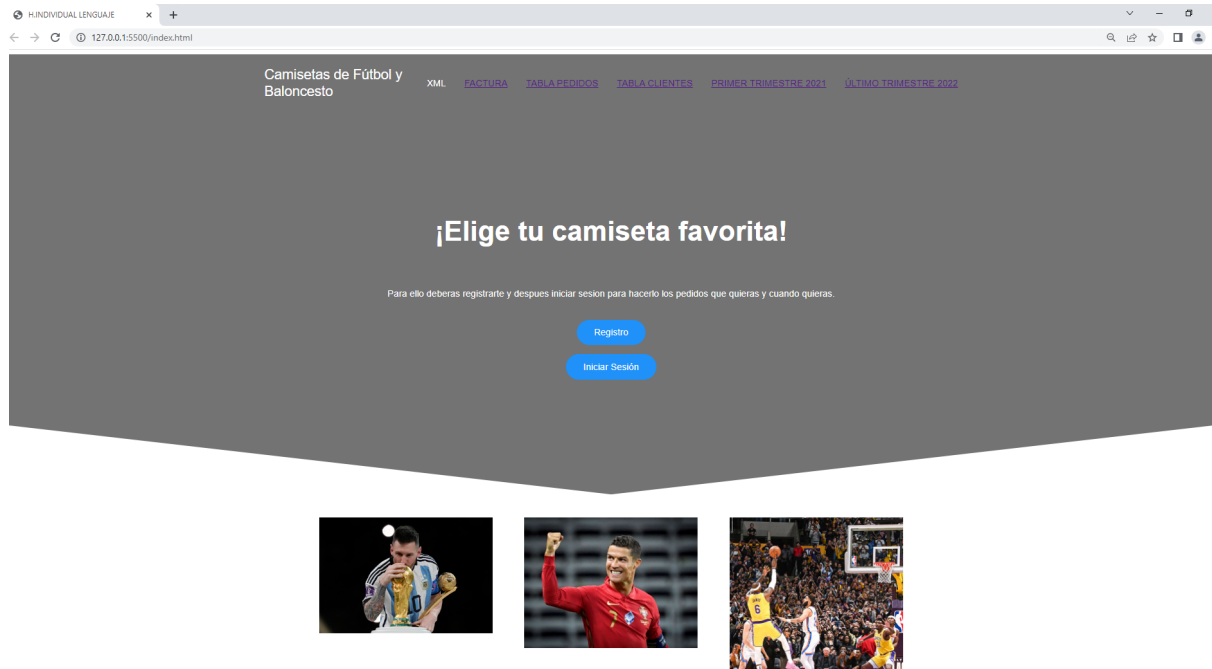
H.INDIVIDUAL LENGUAJE ×  +

127.0.0.1:5500/index.html

Camisetas de Fútbol y Baloncesto

XML  FACTURA  TABLA PEDIDOS  TABLA CLIENTES  PRIMER TRIMESTRE 2021  ÚLTIMO TRIMESTRE 2022

¡Elige tu camiseta favorita!

Para ello deberas registrarte y despues iniciar sesion para hacerlo los pedidos que quieras y cuando quieras.

Registro

Iniciar Sesión